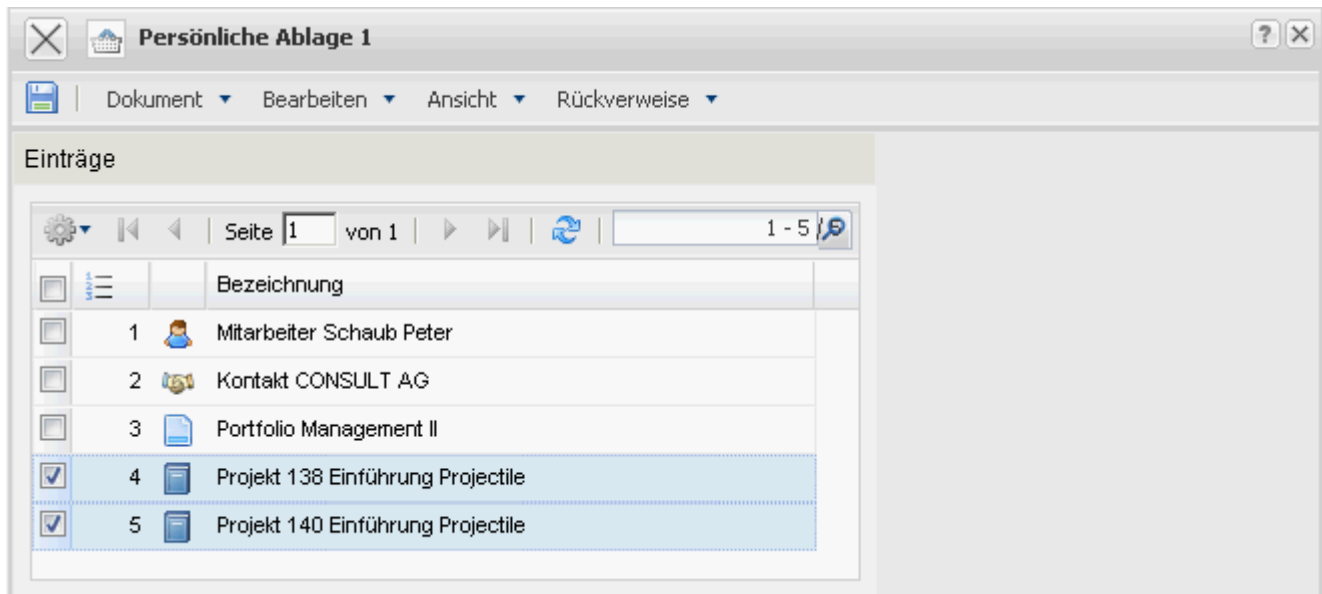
Persönliche Ablage 1

Dokument ▾ Bearbeiten ▾ Ansicht ▾ Rückverweise ▾

Einträge

Seite 1 von 1 | 1 - 5

| | | | Bezeichnung |
|---|---|---|---|
| ☐ | 1 | | Mitarbeiter Schaub Peter |
| ☐ | 2 | | Kontakt CONSULT AG |
| ☐ | 3 | | Portfolio Management II |
| ☑ | 4 | | Projekt 138 Einführung Projectile |
| ☑ | 5 | | Projekt 140 Einführung Projectile |